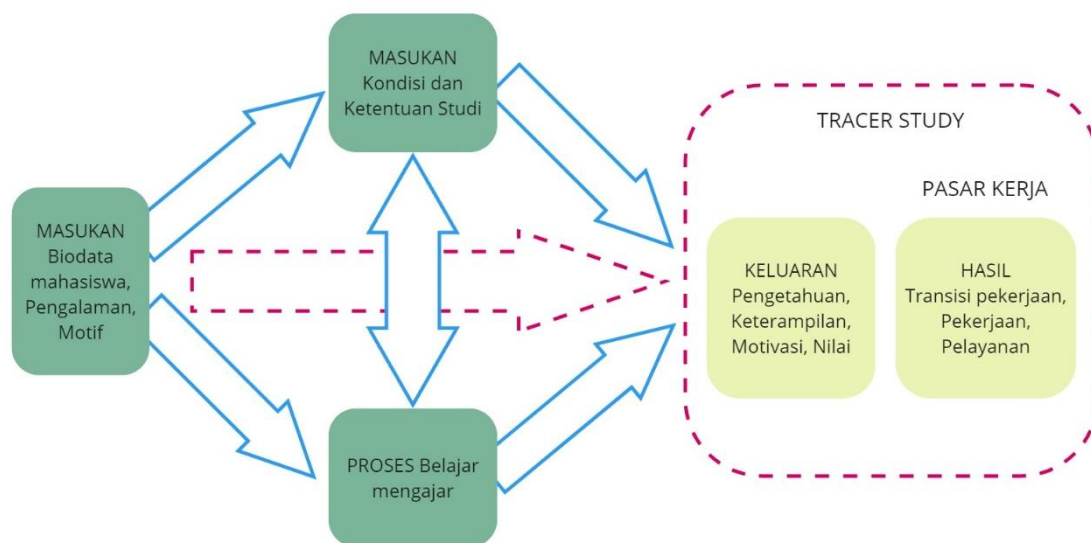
MASUKAN
Biodata mahasiswa, Pengalaman, Motif

MASUKAN
Kondisi dan Ketentuan Studi

PROSES Belajar mengajar

TRACER STUDY

PASAR KERJA

KELUARAN
Pengetahuan, Keterampilan, Motivasi, Nilai

HASIL
Transisi pekerjaan, Pekerjaan, Pelayanan